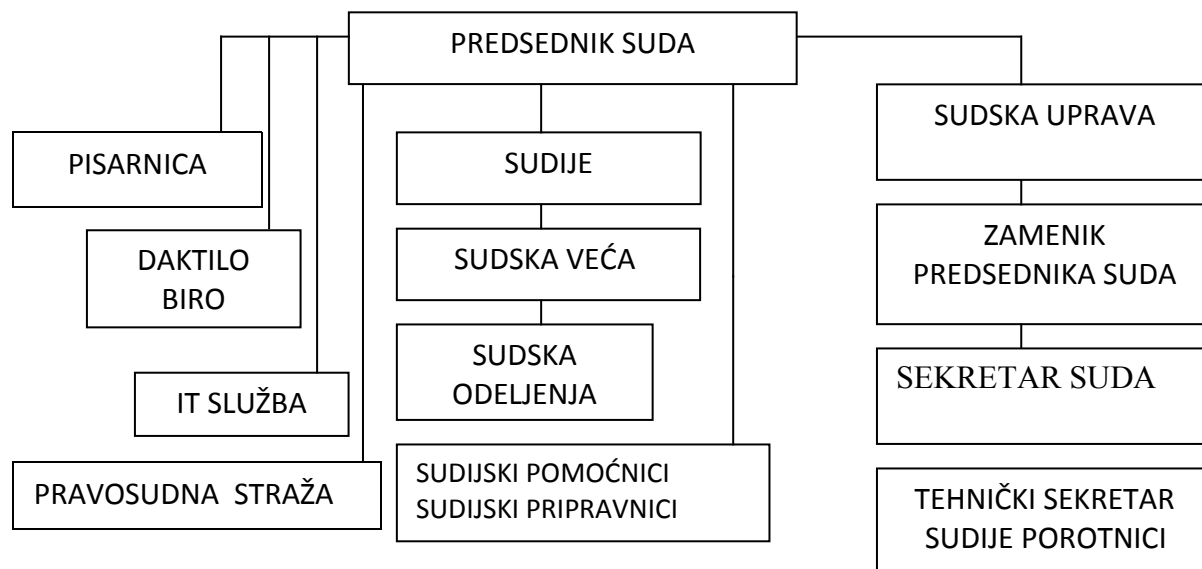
PREDSEDNIK SUDA

PISARNICA

DAKTILO BIRO

IT SLUŽBA

PRAVOSUDNA STRAŽA

SUDIJE

SUDSKA VEĆA

SUDSKA ODELJENJA

SUDIJSKI POMOĆNICI
SUDIJSKI PRIPRAVNICI

SUDSKA UPRAVA

ZAMENIK PREDSEDNIKA SUDA

SEKRETAR SUDA

TEHNIČKI SEKRETAR
SUDIJE POROTNICI